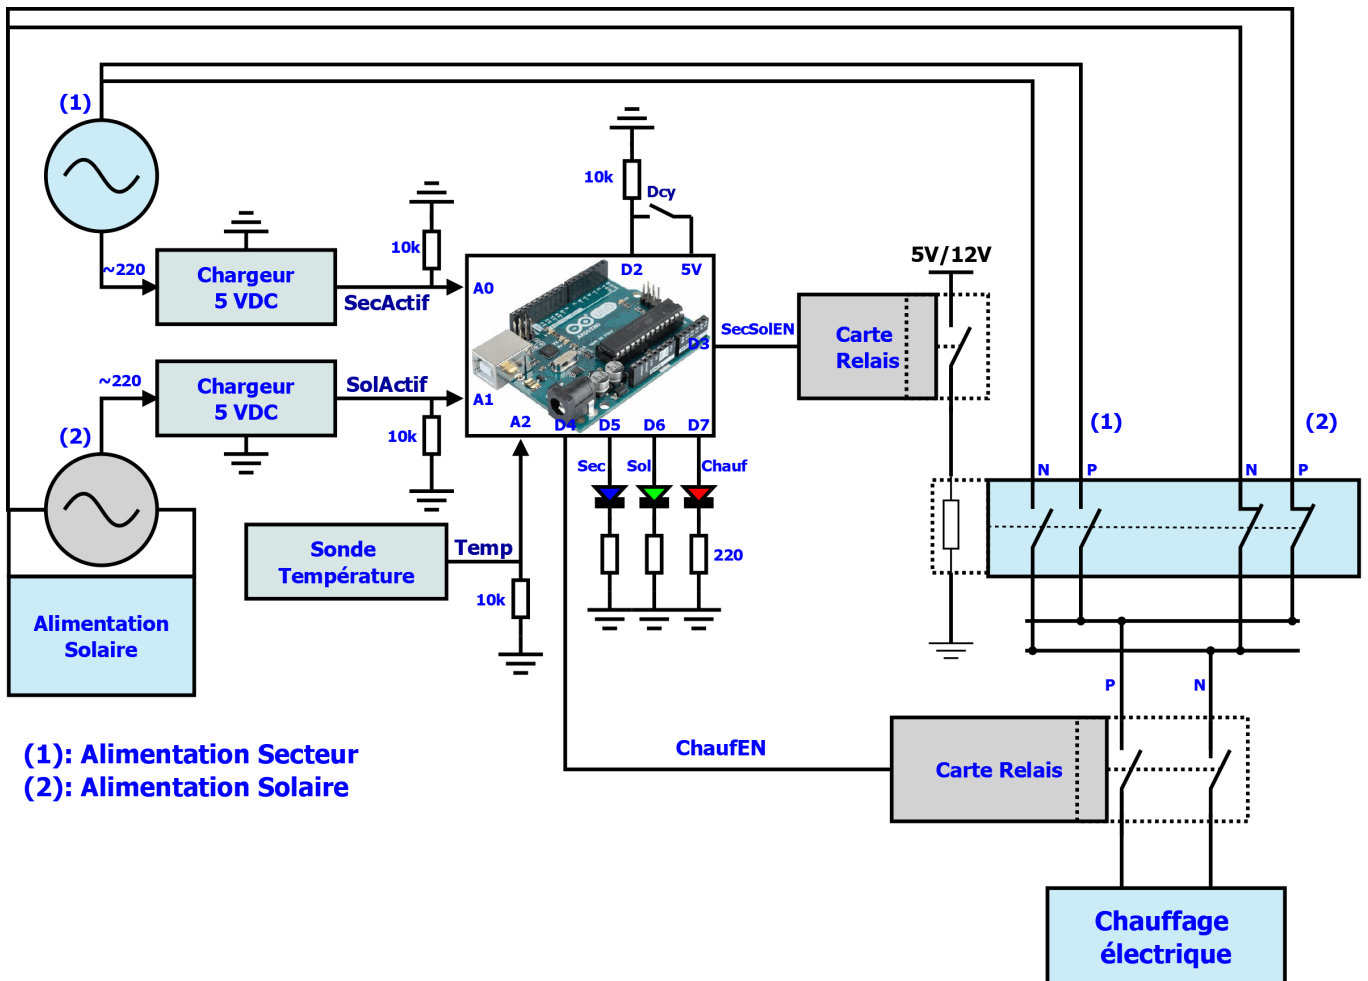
(1)
~220
Chargeur
5 VDC
SecActif
10k
10k
Dcy
D2
5V
A0
5V/12V
SecSolEN
Carte
Relais
D3
~220
Chargeur
5 VDC
SolActif
A1
(2)
10k
A2
D4
D5
D6
D7
(1)
(2)
Sec
Sol
Chauf
N
P
N
P
Sonde
Température
Temp
220
10k
Alimentation
Solaire
P
N
(1): Alimentation Secteur
(2): Alimentation Solaire
ChaufEN
Carte Relais
Chauffage
électrique